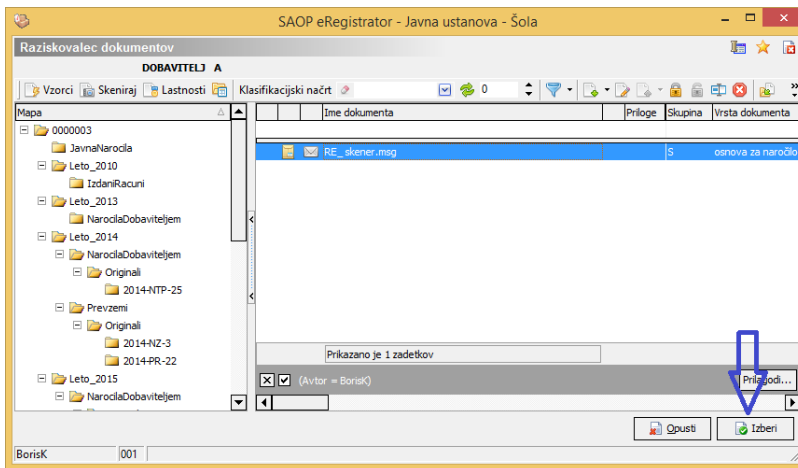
SAOP eRegistrator - Javna ustanova - Šola

Raziskovalec dokumentov

DOBAVITELJ A

Vzorci Skeniraj Lastnosti Klasifikacijski načrt 0

Mapa

0000003
JavnaNarocila
Leto_2010
IzdaniRacuni
Leto_2013
NarocilaDobaviteljem
Leto_2014
NarocilaDobaviteljem
Originali
2014-NTP-25
Prevzemi
Originali
2014-NZ-3
2014-PR-22
Leto_2015
NarocilaDobaviteljem

| Ime dokumenta | Priloge | Skupina | Vrsta dokumenta |
|---|---|---|---|
| RE_ skener.msg | | S | osnova za naročilo |

Prikazano je 1 zadetkov

(Avtor = BorisK)

Prilagodi...

Opusti

Izberi

BorisK 001